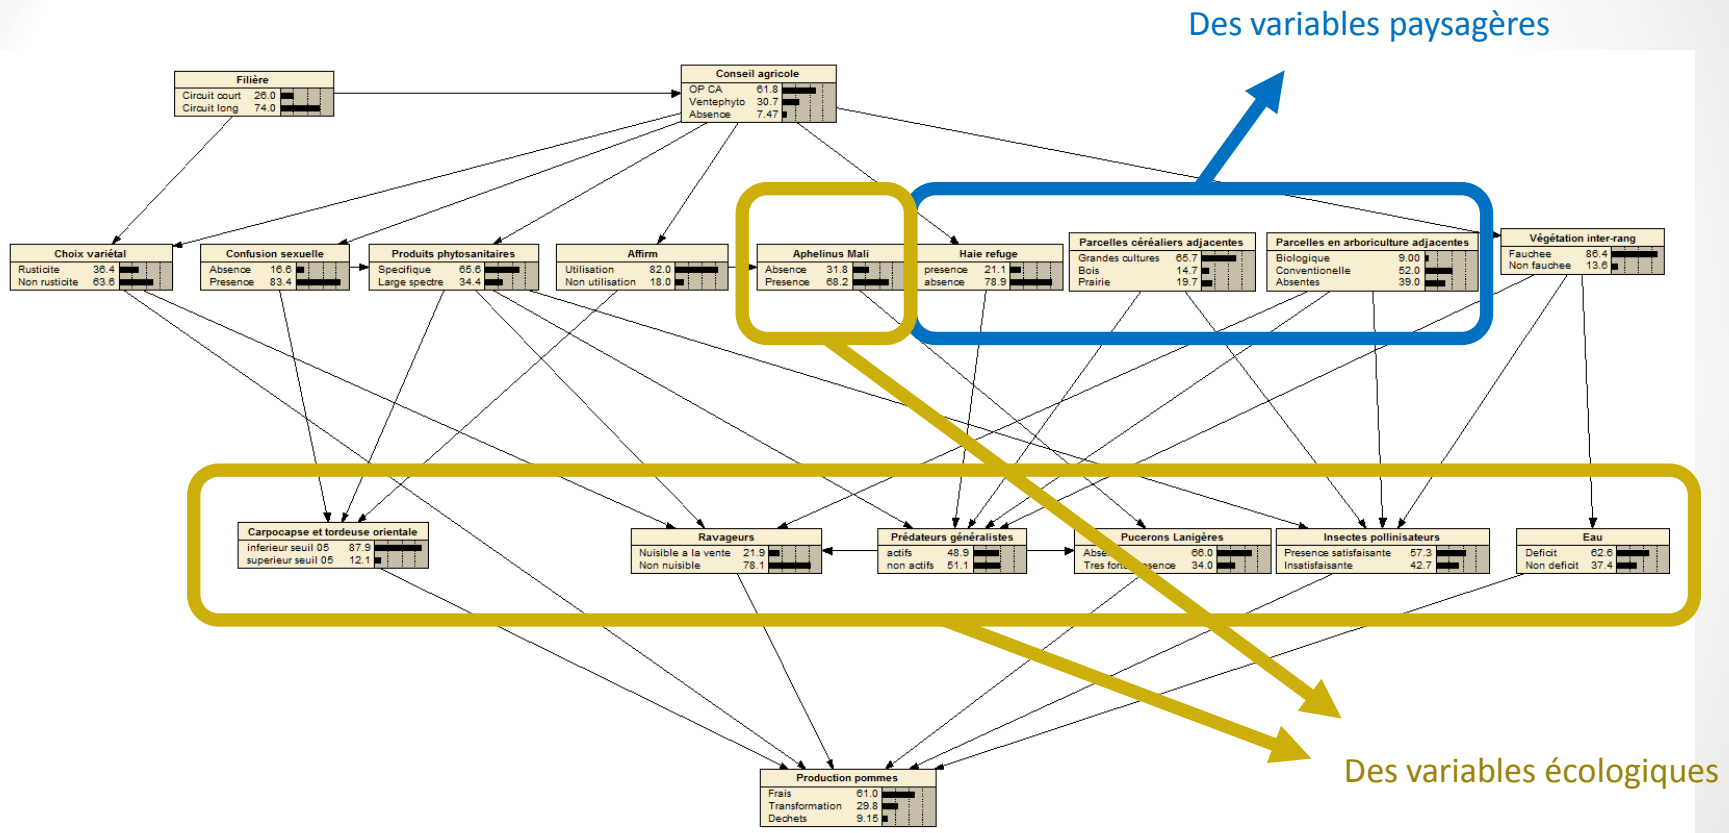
Des variables paysagères

Filière
Circuit court 26.0
Circuit long 74.0

Conseil agricole
OP CA 61.8
Ventephyto 30.7
Absence 7.47

Choix variétal
Rusticite 36.4
Non rusticite 63.6

Confusion sexuelle
Absence 16.6
Presence 83.4

Produits phytosanitaires
Specifique 65.6
Large spectre 34.4

Affirm
Utilisation 82.0
Non utilisation 18.0

Aphelinus Mali
Absence 31.8
Presence 68.2

Haie refuge
presence 21.1
absence 78.9

Parcelles céréaliers adjacentes
Grandes cultures 65.7
Bois 14.7
Prairie 19.7

Parcelles en arboriculture adjacentes
Biologique 9.00
Conventionelle 52.0
Absentes 39.0

Végétation inter-rang
Fauchee 86.4
Non fauchee 13.6

Carpocapse et tordeuse orientale
inferieur seuil 05 87.9
superieur seuil 05 12.1

Ravageurs
Nuisible a la vente 21.9
Non nuisible 78.1

Prédateurs généralistes
actifs 48.9
non actifs 51.1

Pucerons Lanigères
Abse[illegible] 66.0
Tres fort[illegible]sence 34.0

Insectes pollinisateurs
Presence satisfaisante 57.3
Insatisfaisante 42.7

Eau
Deficit 62.6
Non deficit 37.4

Production pommes
Frais 61.0
Transformation 29.8
Dechets 9.15

Des variables écologiques